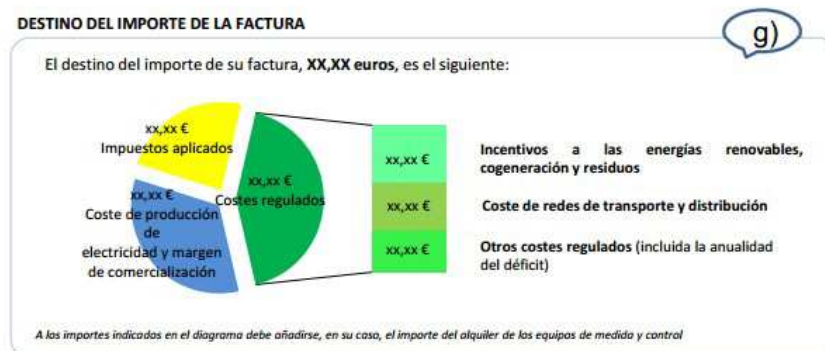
DESTINO DEL IMPORTE DE LA FACTURA

g)

El destino del importe de su factura, **XX,XX euros**, es el siguiente:

xx,xx €
Impuestos aplicados

xx,xx €
Coste de producción de electricidad y margen de comercialización

xx,xx €
Costes regulados

| xx,xx € | Incentivos a las energías renovables, cogeneración y residuos |
|---|---|
| xx,xx € | Coste de redes de transporte y distribución |
| xx,xx € | Otros costes regulados (incluida la anualidad del déficit) |

A los importes indicados en el diagrama debe añadirse, en su caso, el importe del alquiler de los equipos de medida y control